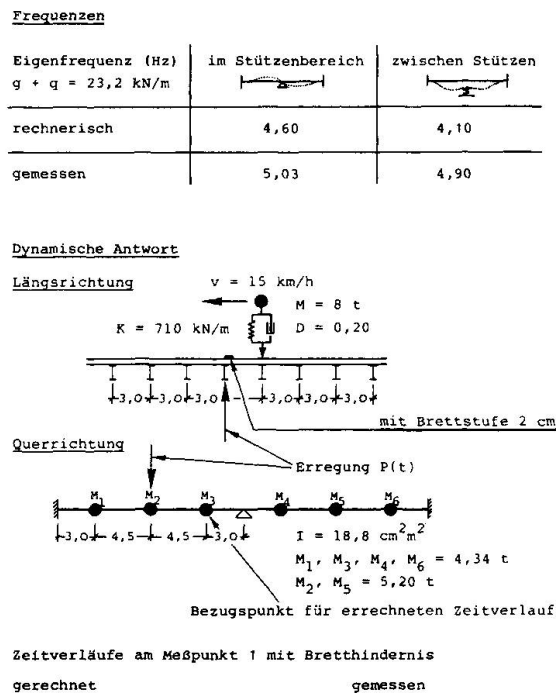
Frequenzen

| Eigenfrequenz (Hz) g + q = 23,2 kN/m | im Stützenbereich | zwischen Stützen |
|---|---|---|
| rechnerisch | 4,60 | 4,10 |
| gemessen | 5,03 | 4,90 |

Dynamische Antwort

Längsrichtung

v = 15 km/h

M = 8 t

K = 710 kN/m

D = 0,20

3,0 3,0 3,0 3,0 3,0 3,0

mit Brettstufe 2 cm

Querrichtung

Erregung P(t)

$M_1$ $M_2$ $M_3$ $M_4$ $M_5$ $M_6$

3,0 4,5 4,5 3,0

I = 18,8 $cm^2m^2$

$M_1$, $M_3$, $M_4$, $M_6$ = 4,34 t

$M_2$, $M_5$ = 5,20 t

Bezugspunkt für errechneten Zeitverlauf

Zeitverläufe am Meßpunkt 1 mit Bretthindernis

gerechnet

gemessen